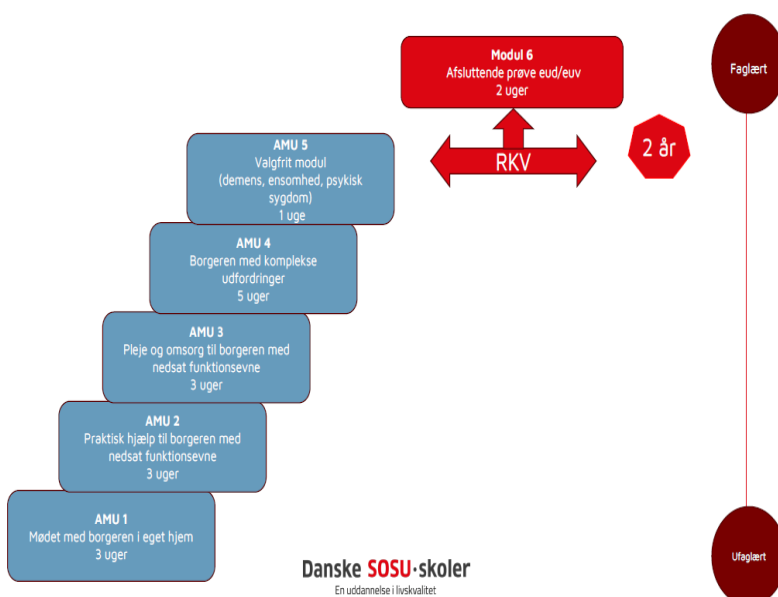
Modul 6
Afsluttende prøve eud/euv
2 uger

Faglært

RKV

2 år

AMU 5
Valgfrit modul
(demens, ensomhed, psykisk sygdom)
1 uge

AMU 4
Borgeren med komplekse udfordringer
5 uger

AMU 3
Pleje og omsorg til borgeren med nedsat funktionsevne
3 uger

AMU 2
Praktisk hjælp til borgeren med nedsat funktionsevne
3 uger

AMU 1
Mødet med borgeren i eget hjem
3 uger

Danske SOSU·skoler
En uddannelse i livskvalitet

Ufaglært